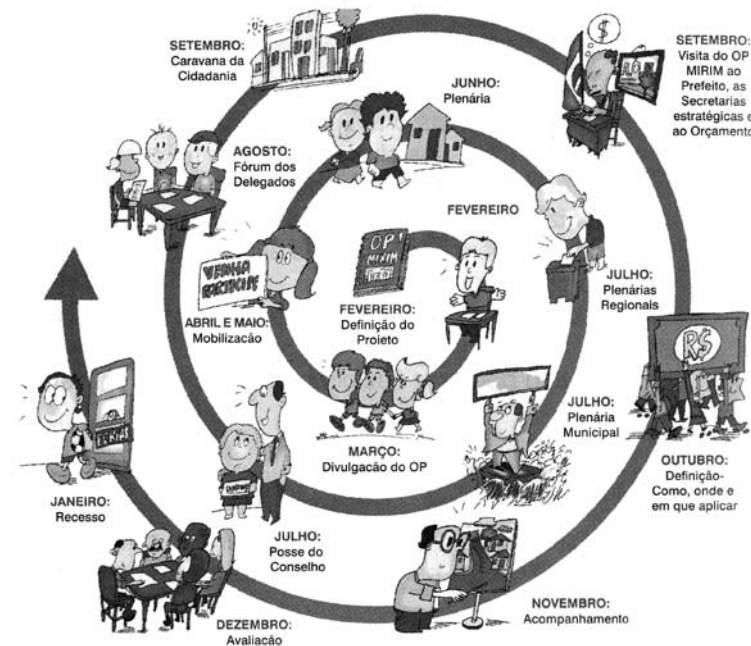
SETEMBRO:
Caravana da Cidadania

SETEMBRO:
Visita do OP MIRIM ao Prefeito, as Secretarias estratégicas e ao Orçamento

JUNHO:
Plenária

AGOSTO:
Fórum dos Delegados

FEVEREIRO

OP MIRIM

VENHA PARTICIPE

FEVEREIRO:
Definição do Projeto

JULHO:
Plenárias Regionais

ABRIL E MAIO:
Mobilizacão

R$

JULHO:
Plenária Municipal

MARÇO:
Divulgacão do OP

OUTUBRO:
Definição-
Como, onde e em que aplicar

FÉRIAS

JANEIRO:
Recesso

JULHO:
Posse do Conselho

NOVEMBRO:
Acompanhamento

DEZEMBRO:
Avaliacão